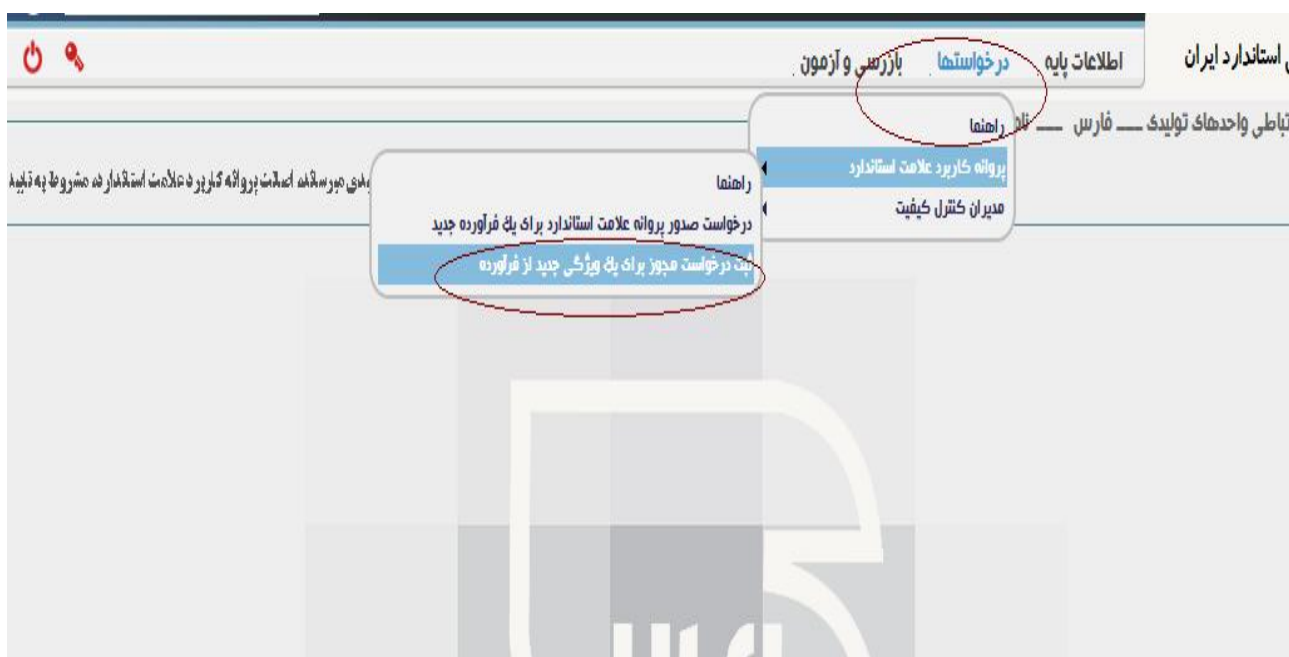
ی استاندارد ایران
اطلاعات پایه درخواستها بازرسی و آزمون

تباطی واحدهای تولیدی ـــ فارس ـــ نام

راهنما
پروانه کاربرد علامت استاندارد
مدیران کنترل کیفیت

راهنما
درخواست صدور پروانه علامت استاندارد برای یک فرآورده جدید
ثبت درخواست مجوز برای یک ویژگی جدید از فرآورده

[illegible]ی مورسفه اصالت پروانه کاربرد علامت استاندارد مشروط به تایید